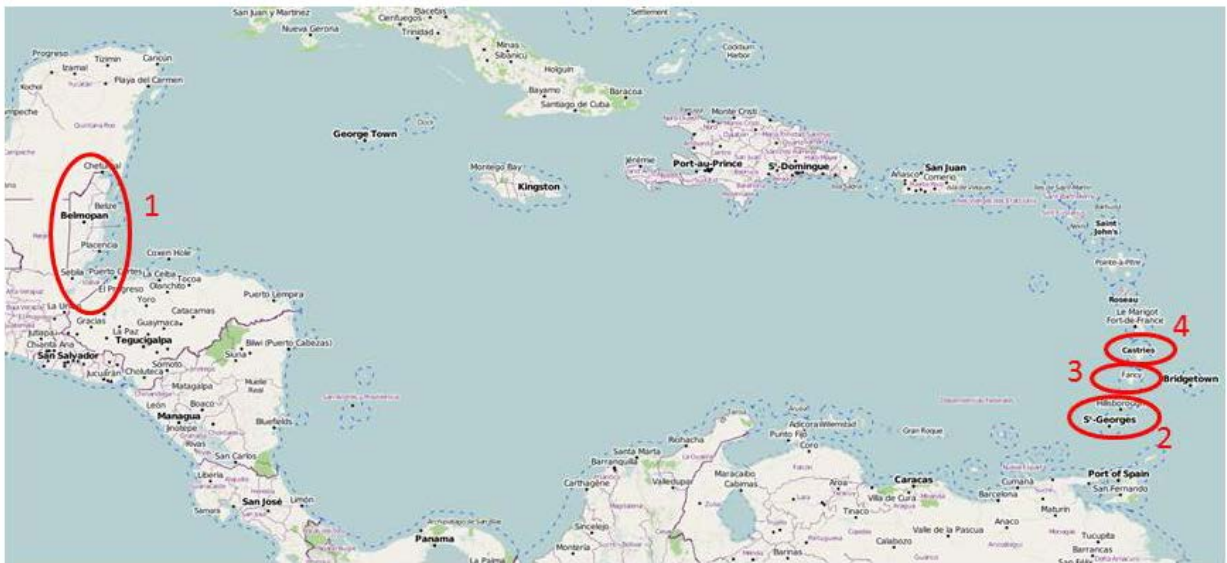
San Juan y Martinez
Cienfuegos
Placetas
Nueva Gerona
Trinidad
Settlement
Progreso
Tizimin
Cancún
Izamal
Playa del Carmen
Minas
Sibanicu
Cockburn Harbour
Holguín
Bayamo
Baracoa
Santiago de Cuba
George Town
Monte Cristi
Chetumal
Belize
Belmopan
1
Placencia
Coxen Hole
Sebila
Puerto Cortes
La Ceiba
Tocoa
Olanchito
El Progreso
Yoro
La Union
Gracias
Catacamas
Puerto Lempira
Guaymaca
La Paz
Tegucigalpa
Jutiapa
Chalatenango
San Salvador
Jucuarán
Choluteca
Somoto
Siuna
Bilwi (Puerto Cabezas)
Matagalpa
Muelle Real
León
Boaco
Managua
Jinotepe
Rivas
Bluefields
San Carlos
Liberia
San José
Limón
Samara
Panama
La Palma
Montego Bay
Kingston
Jérémie
Port-au-Prince
S^t-Domingue
San Juan
Añasco
Comerio
Saint John's
Pointe-à-Pitre
Roseau
Le Marigot
Fort-de-France
4
Castries
3
Fancy
Bridgetown
Hillsborough
S^t-Georges
2
Gran Roque
Port of Spain
San Fernando
Cumaná
Barcelona
Maturín
Caracas
Villa de Cura
Tinaco
Valle de la Pascua
Anaco
Tucupita
Calabozo
Barrancas
Aroa
Coro
Punto Fijo
Adicora
Riohacha
Santa Marta
Barranquilla
Carthagène
Valledupar
Maracaibo
Cabimas
Sincelejo
Montería
Barinas